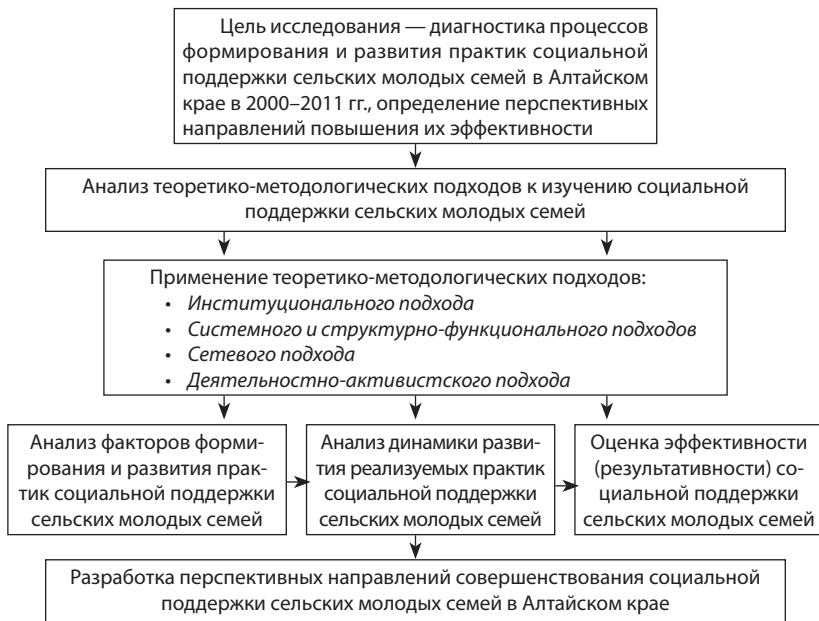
Цель исследования — диагностика процессов формирования и развития практик социальной поддержки сельских молодых семей в Алтайском крае в 2000–2011 гг., определение перспективных направлений повышения их эффективности

Анализ теоретико-методологических подходов к изучению социальной поддержки сельских молодых семей

Применение теоретико-методологических подходов:
• Институционального подхода
• Системного и структурно-функционального подходов
• Сетевого подхода
• Деятельностно-активистского подхода

Анализ факторов формирования и развития практик социальной поддержки сельских молодых семей

Анализ динамики развития реализуемых практик социальной поддержки сельских молодых семей

Оценка эффективности (результативности) социальной поддержки сельских молодых семей

Разработка перспективных направлений совершенствования социальной поддержки сельских молодых семей в Алтайском крае